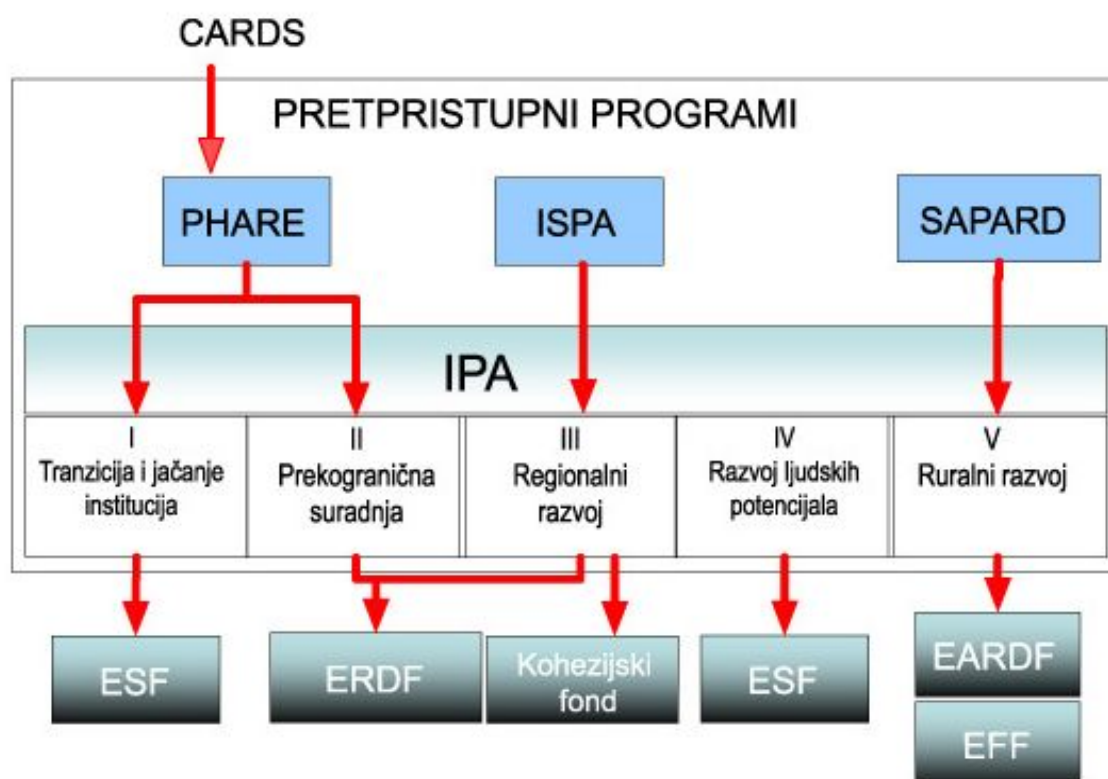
CARDS

PRETPRISTUPNI PROGRAMI

PHARE

ISPA

SAPARD

IPA

I
Tranzicija i jačanje institucija

II
Prekogranična suradnja

III
Regionalni razvoj

IV
Razvoj ljudskih potencijala

V
Ruralni razvoj

ESF

ERDF

Kohezijski fond

ESF

EARDF

EFF